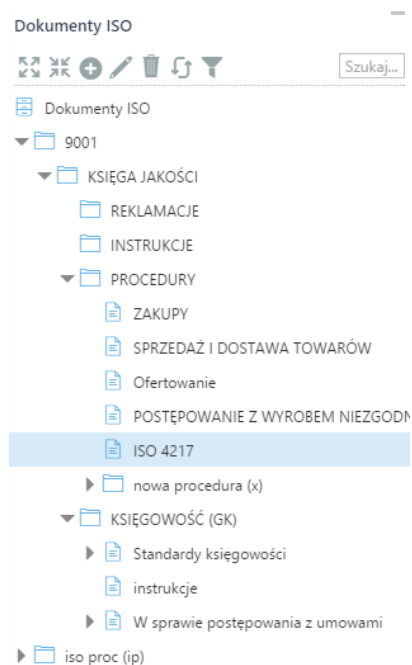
Dokumenty ISO

Szukaj...

Dokumenty ISO

9001

KSIĘGA JAKOŚCI

REKLAMACJE

INSTRUKCJE

PROCEDURY

ZAKUPY

SPRZEDAŻ I DOSTAWA TOWARÓW

Ofertowanie

POSTĘPOWANIE Z WYROBEM NIEZGODN

ISO 4217

nowa procedura (x)

KSIĘGOWOŚĆ (GK)

Standardy księgowości

instrukcje

W sprawie postępowania z umowami

iso proc (ip)